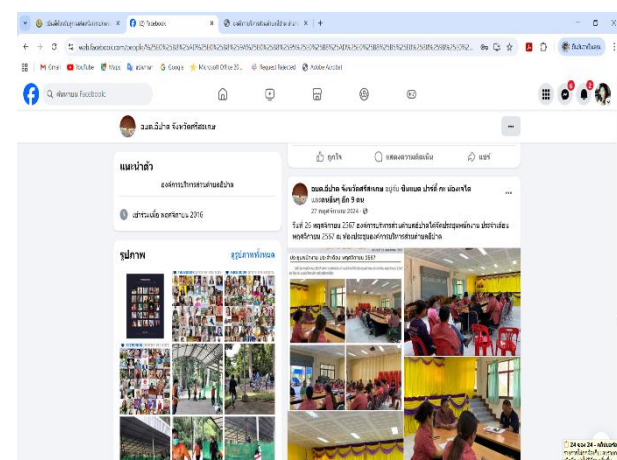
(3) Facebook

web.facebook.com/people/

Gmail YouTube Maps Google Microsoft Office 36... Request Rejected Adobe Acrobat

ค้นหาบน Facebook

อบต.อีปาด จังหวัดศรีสะเกษ

ถูกใจ แสดงความคิดเห็น แชร์

แนะนำตัว

องค์การบริหารส่วนตำบลอีปาด

เข้าร่วมเมื่อ พฤศจิกายน 2016

รูปภาพ

ดูรูปภาพทั้งหมด

อบต.อีปาด จังหวัดศรีสะเกษ อยู่กับ ชินเนตร ปาร์ตี้ และ น้องเจริญ และคนอื่นๆ อีก 9 คน

27 พฤศจิกายน 2024 ·

วันที่ 26 พฤศจิกายน 2567 องค์การบริหารส่วนตำบลอีปาดได้จัดประชุมพนักงาน ประจำเดือนพฤศจิกายน 2567 ณ ห้องประชุมองค์การบริหารส่วนตำบลอีปาด

ประชุมพนักงาน ประจำเดือน พฤศจิกายน 2567

24 ธ.ค. 24